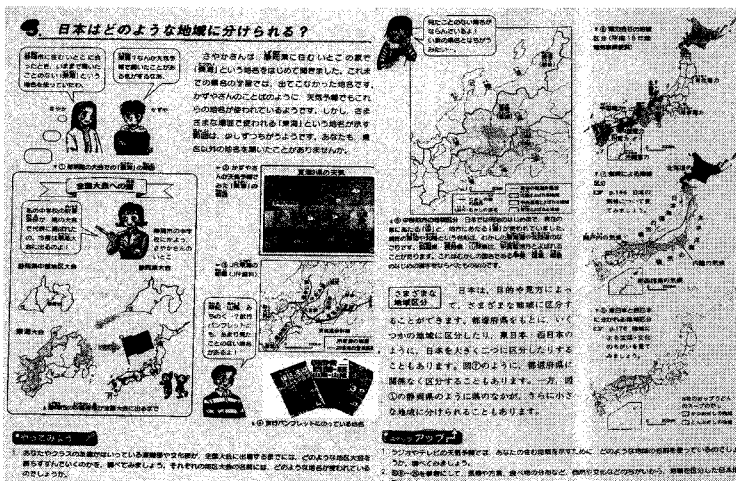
5. 日本はどのような地域に分けられる？

さやかさんは、静岡に住むいとこの家で「東海」という地名をはじめて聞きました。これまでの自分の学習では、出てこなかった地名です。かずやさんのことばのように、天気予報でもこれらの地名が使われているようです。しかし、さまざまな場面で使われる「東海」という地名が示す範囲は、少しずつちがうようです。あなたも、県名以外の地名を聞いたことがありませんか。

静岡に住むいとこの家で、はじめて「東海」という地名を使っていたよ。

静岡ではこの天気予報で聞いたことがある名前だね。

さやか　かずや

全国大会への道

私の中学校の野球部は、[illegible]

静岡県の中学生

静岡県中部大会

東海大会

全国大会

やってみよう

1 あなたやクラスの友達が住んでいる都道府県や文化圏が、全国大会に出場するまでにどのような地区大会を勝ちすすんでいくのかを、調べてみましょう。それぞれの地区大会の区切りは、どのような地域を使われているのでしょうか。

聞いたことのない地名がならんでいるよ！あなたの住んでいるところは、どの地域かな？

東海地方の天気

東海・北陸 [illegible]

旅行用パンフレットにのっている地名

さまざまな地域区分

日本は、目的や見方によって、さまざまな地域に区分することができます。都道府県をもとに、いくつかの地域に区分したり、東日本・西日本のように、日本を大きく二つに区分したりすることもあります。図のように、都道府県に関係なく区分することもあります。一方、図のように、都道府県のなかに、さらに小さな地域に分けられることもあります。

ステップアップ

1 ラジオやテレビの天気予報では、あなたの住む地域をどのように区分していますか。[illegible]
2 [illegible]

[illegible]